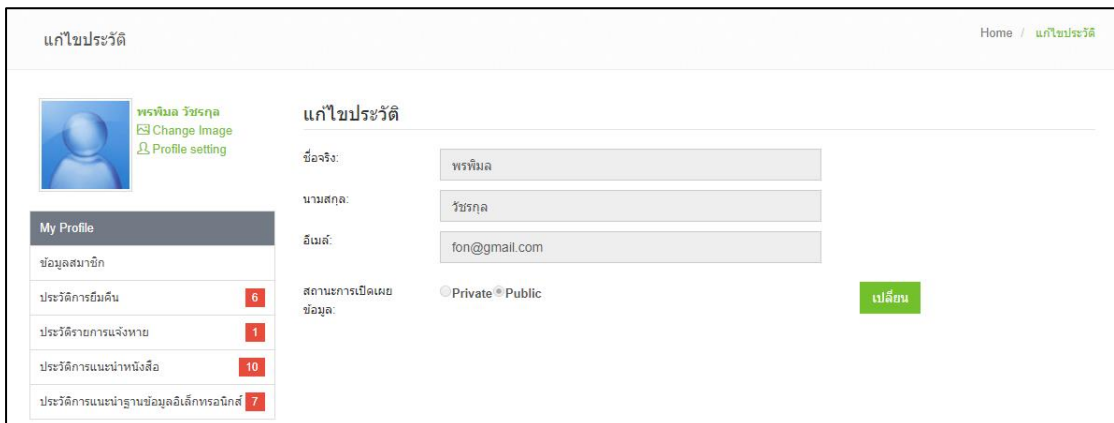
แก้ไขประวัติ

Home / แก้ไขประวัติ

พรพิมล วัชรกุล
Change Image
Profile setting

My Profile
ข้อมูลสมาชิก
ประวัติการยืมคืน 6
ประวัติรายการแจ้งหาย 1
ประวัติการแนะนำหนังสือ 10
ประวัติการแนะนำฐานข้อมูลอิเล็กทรอนิกส์ 7

แก้ไขประวัติ

ชื่อจริง: พรพิมล
นามสกุล: วัชรกุล
อีเมล์: fon@gmail.com
สถานะการเปิดเผยข้อมูล: Private Public

เปลี่ยน